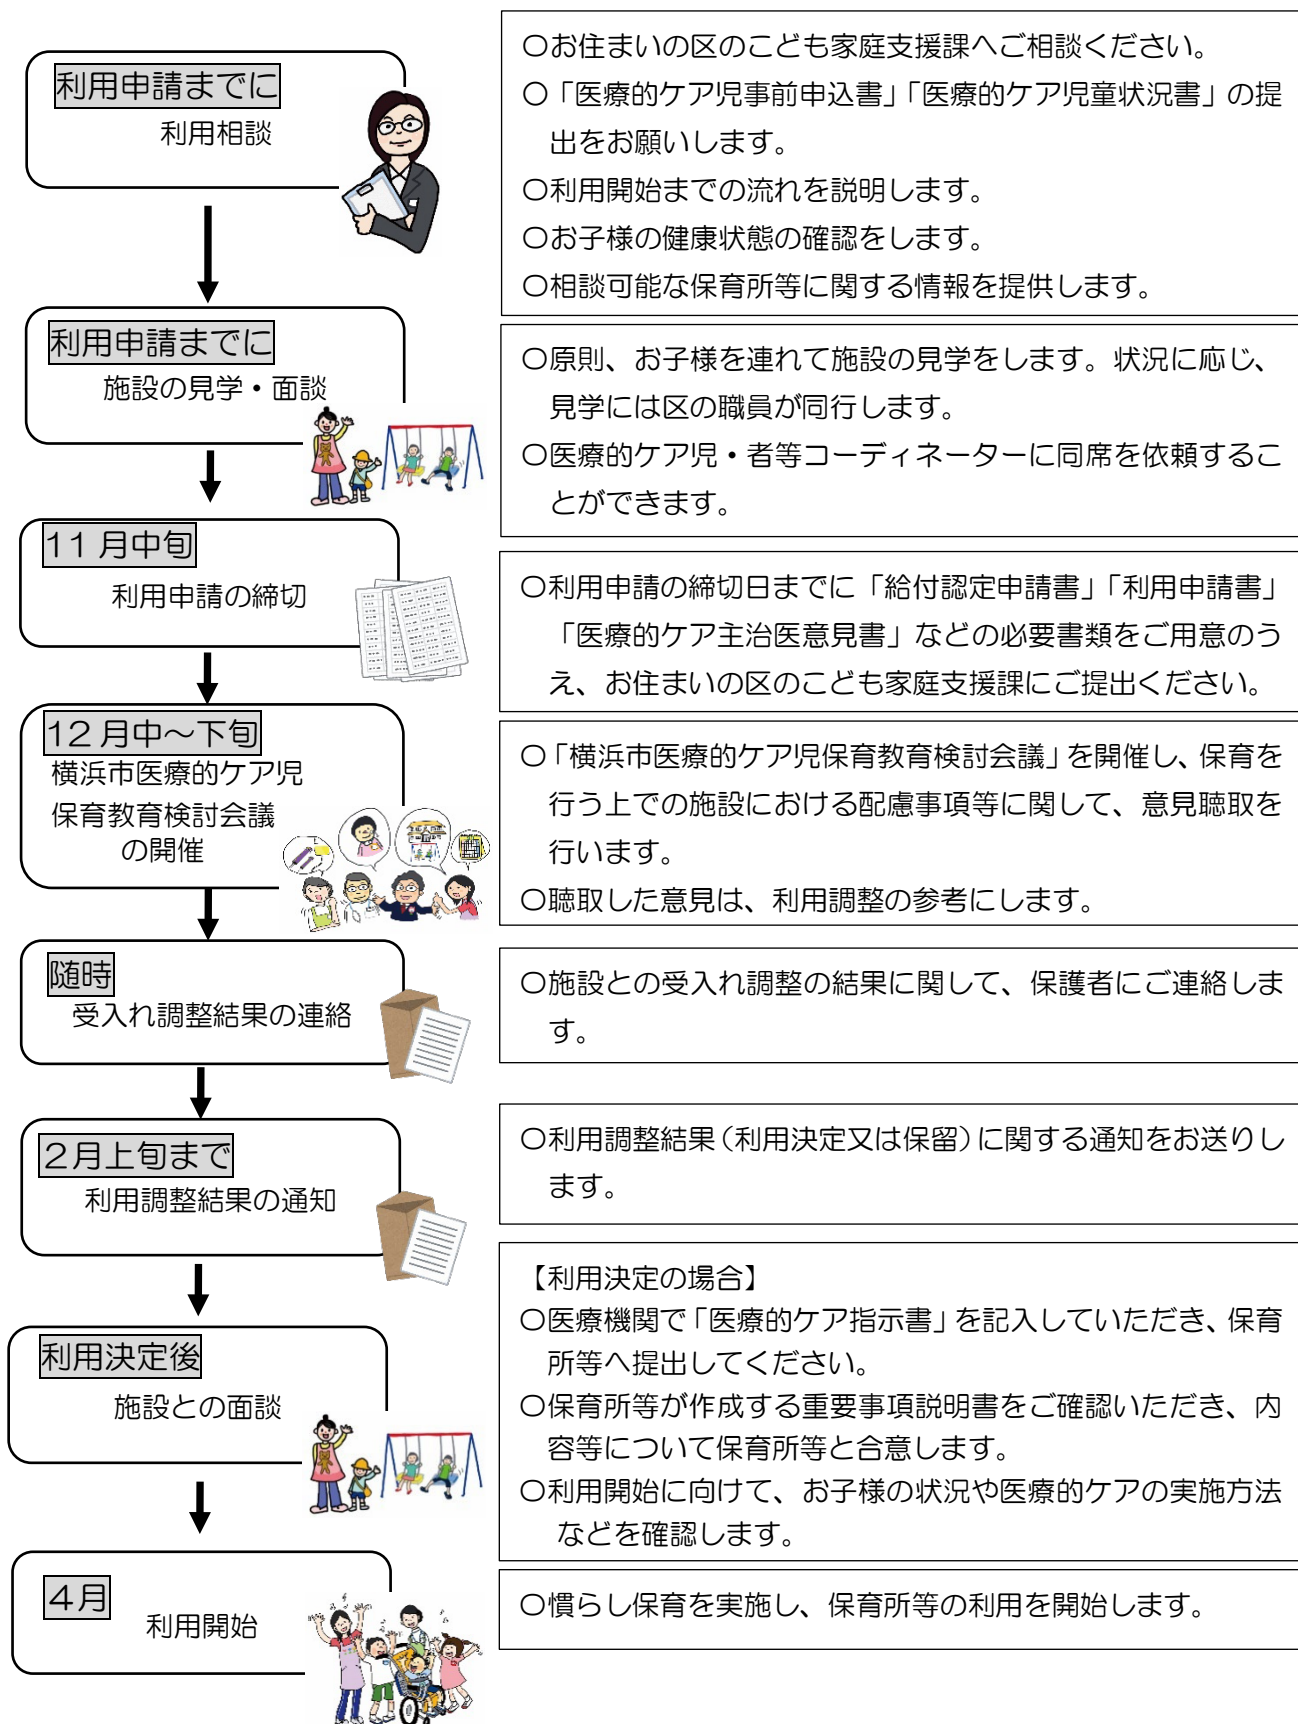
利用申請までに
利用相談

○お住まいの区のこども家庭支援課へご相談ください。
○「医療的ケア児事前申込書」「医療的ケア児童状況書」の提出をお願いします。
○利用開始までの流れを説明します。
○お子様の健康状態の確認をします。
○相談可能な保育所等に関する情報を提供します。

利用申請までに
施設の見学・面談

○原則、お子様を連れて施設の見学をします。状況に応じ、見学には区の職員が同行します。
○医療的ケア児・者等コーディネーターに同席を依頼することができます。

11 月中旬
利用申請の締切

○利用申請の締切日までに「給付認定申請書」「利用申請書」「医療的ケア主治医意見書」などの必要書類をご用意のうえ、お住まいの区のこども家庭支援課にご提出ください。

12 月中～下旬
横浜市医療的ケア児保育教育検討会議の開催

○「横浜市医療的ケア児保育教育検討会議」を開催し、保育を行う上での施設における配慮事項等に関して、意見聴取を行います。
○聴取した意見は、利用調整の参考にします。

随時
受入れ調整結果の連絡

○施設との受入れ調整の結果に関して、保護者にご連絡します。

2月上旬まで
利用調整結果の通知

○利用調整結果（利用決定又は保留）に関する通知をお送りします。

利用決定後
施設との面談

【利用決定の場合】
○医療機関で「医療的ケア指示書」を記入していただき、保育所等へ提出してください。
○保育所等が作成する重要事項説明書をご確認いただき、内容等について保育所等と合意します。
○利用開始に向けて、お子様の状況や医療的ケアの実施方法などを確認します。

4月
利用開始

○慣らし保育を実施し、保育所等の利用を開始します。